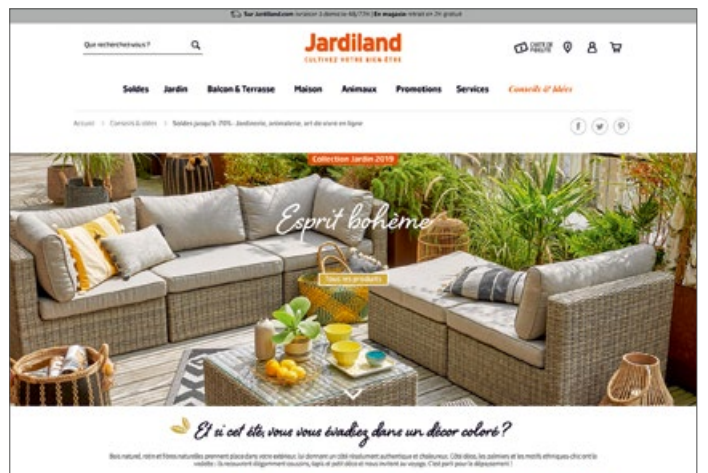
Sur Jardiland.com livraison à domicile 48h/72h | En magasin retrait en 2h gratuit

Que recherchez-vous?

Jardiland
CULTIVEZ VOTRE BIEN-ÊTRE

CARTE DE FIDÉLITÉ

Soldes Jardin Balcon & Terrasse Maison Animaux Promotions Services Conseils & Idées

Accueil > Conseils & idées > Soldes jusqu'à -70% : jardinerie, animalerie, art de vivre en ligne

Collection Jardin 2019

Esprit bohème

Tous les produits

Et si cet été, vous vous évadiez dans un décor coloré ?

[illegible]